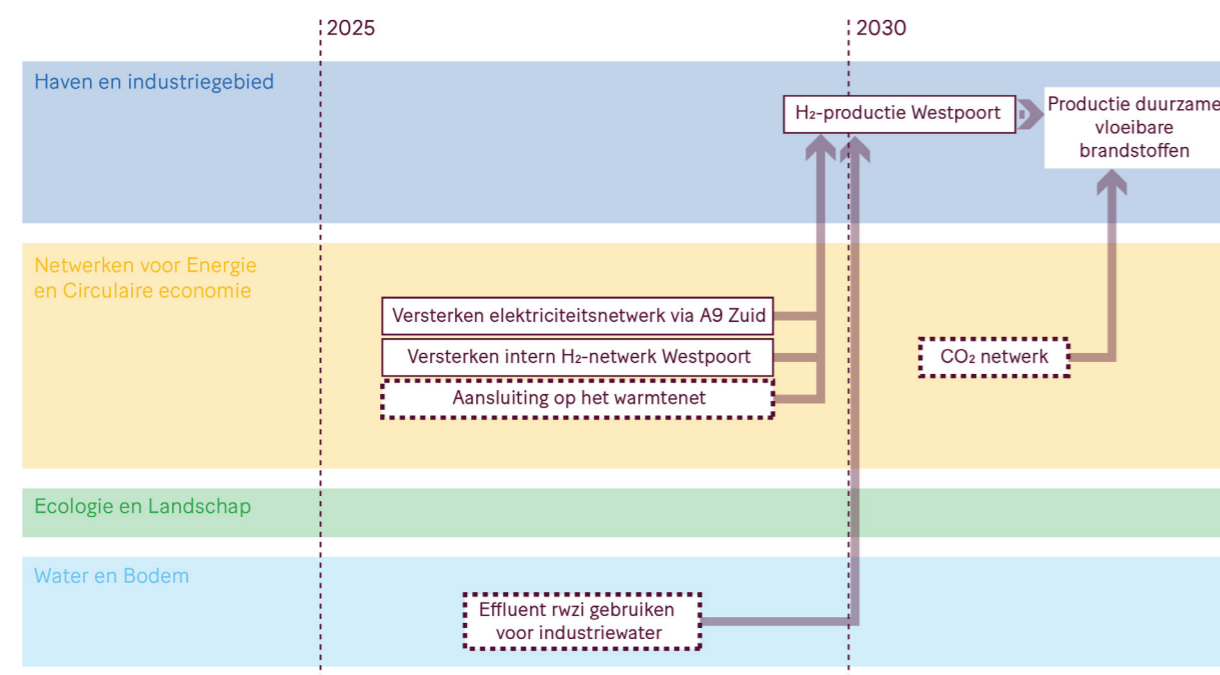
2025

2030

Haven en industriegebied

$H_2$-productie Westpoort

Productie duurzame vloeibare brandstoffen

Netwerken voor Energie en Circulaire economie

Versterken elektriciteitsnetwerk via A9 Zuid

Versterken intern $H_2$-netwerk Westpoort

Aansluiting op het warmtenet

$CO_2$ netwerk

Ecologie en Landschap

Water en Bodem

Effluent rwzi gebruiken voor industriewater